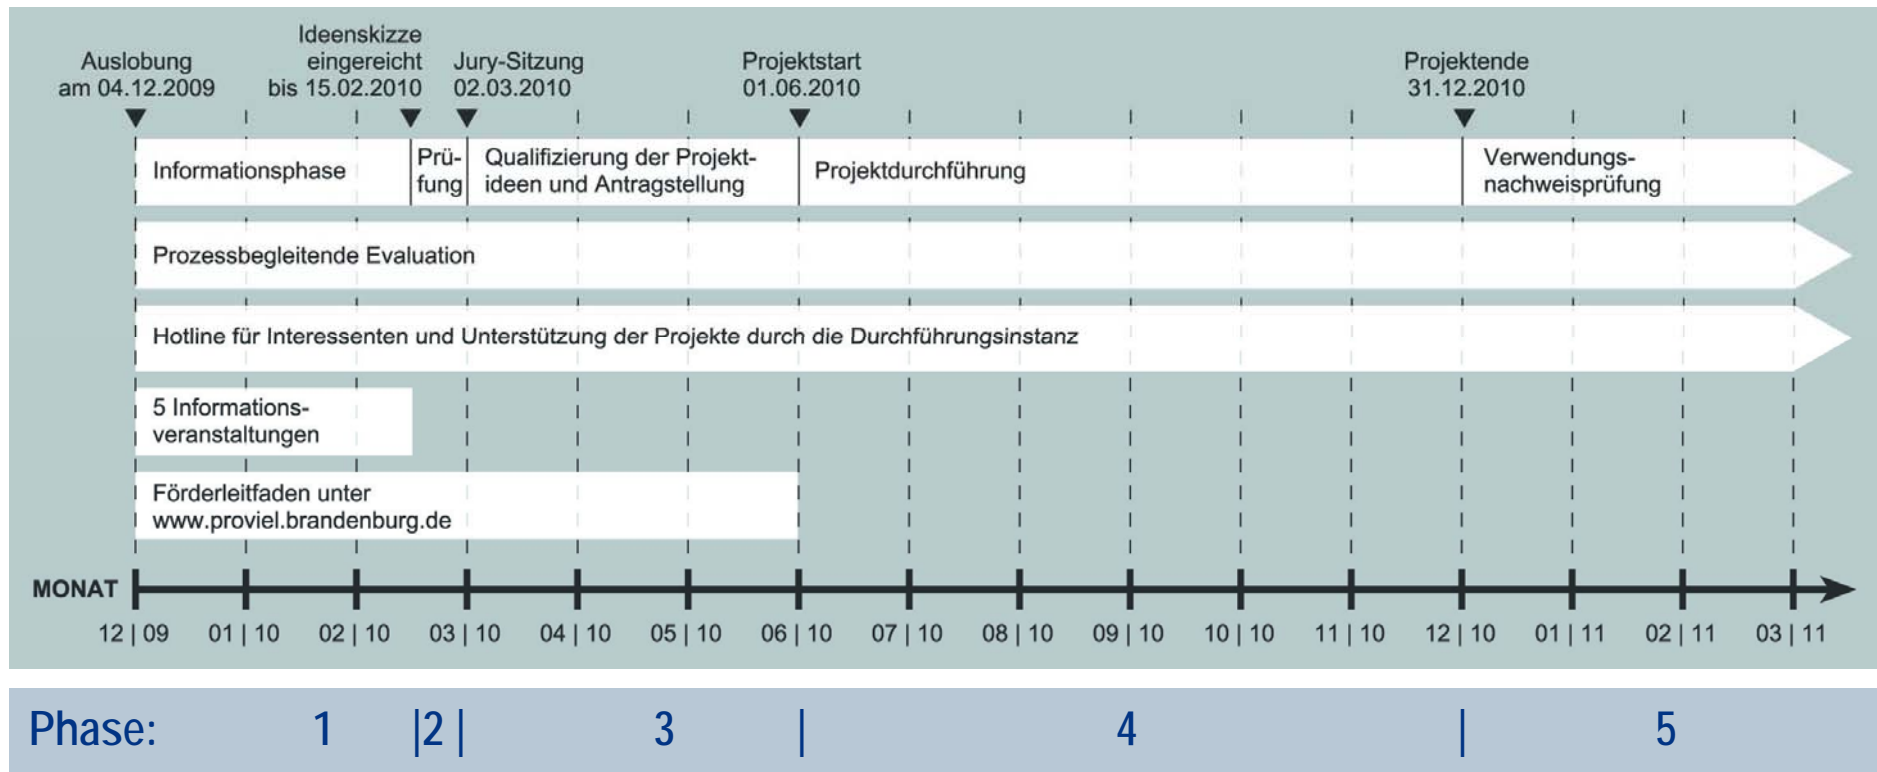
Auslobung am 04.12.2009

Ideenskizze eingereicht bis 15.02.2010

Jury-Sitzung 02.03.2010

Projektstart 01.06.2010

Projektende 31.12.2010

Informationsphase

Prüfung

Qualifizierung der Projektideen und Antragstellung

Projektdurchführung

Verwendungsnachweisprüfung

Prozessbegleitende Evaluation

Hotline für Interessenten und Unterstützung der Projekte durch die Durchführungsinstanz

5 Informationsveranstaltungen

Förderleitfaden unter www.proviel.brandenburg.de

MONAT

12 | 09 01 | 10 02 | 10 03 | 10 04 | 10 05 | 10 06 | 10 07 | 10 08 | 10 09 | 10 10 | 10 11 | 10 12 | 10 01 | 11 02 | 11 03 | 11

Phase: 1 |2 | 3 | 4 | 5